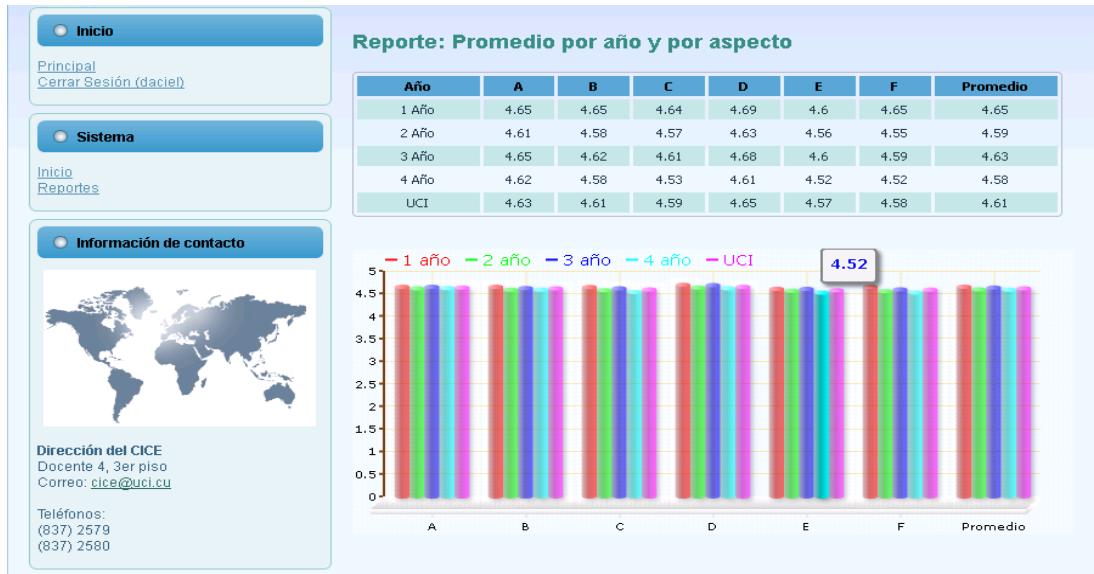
Inicio

Principal
Cerrar Sesión (daciel)

Sistema

Inicio
Reportes

Información de contacto

Dirección del CICE
Docente 4, 3er piso
Correo: cice@uci.cu

Teléfonos:
(837) 2579
(837) 2580

Reporte: Promedio por año y por aspecto

| Año | A | B | C | D | E | F | Promedio |
|---|---|---|---|---|---|---|---|
| 1 Año | 4.65 | 4.65 | 4.64 | 4.69 | 4.6 | 4.65 | 4.65 |
| 2 Año | 4.61 | 4.58 | 4.57 | 4.63 | 4.56 | 4.55 | 4.59 |
| 3 Año | 4.65 | 4.62 | 4.61 | 4.68 | 4.6 | 4.59 | 4.63 |
| 4 Año | 4.62 | 4.58 | 4.53 | 4.61 | 4.52 | 4.52 | 4.58 |
| UCI | 4.63 | 4.61 | 4.59 | 4.65 | 4.57 | 4.58 | 4.61 |

1 año 2 año 3 año 4 año UCI
4.52
5
4.5
4
3.5
3
2.5
2
1.5
1
0.5
0
A B C D E F Promedio